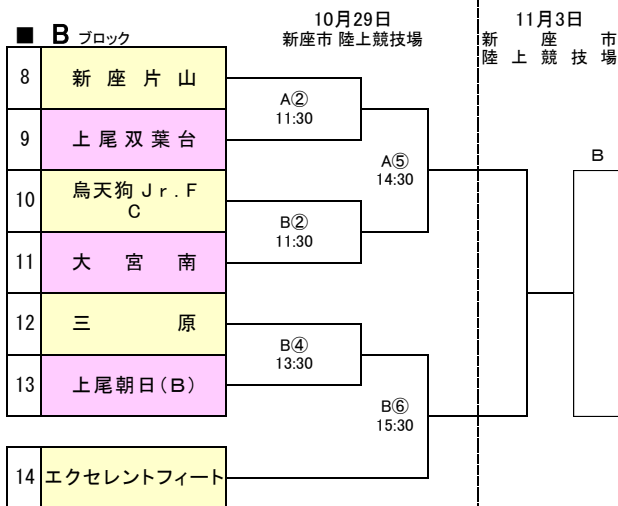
■ B ブロック

10月29日
新座市 陸上競技場

11月3日
新座市
陸上競技場

| 8 | 新座片山 |
|---|---|
| 9 | 上尾双葉台 |
| 10 | 烏天狗Jr.FC |
| 11 | 大宮南 |
| 12 | 三原 |
| 13 | 上尾朝日(B) |
| 14 | エクセレントフィート |

A②
11:30

B②
11:30

B④
13:30

A⑤
14:30

B⑥
15:30

B